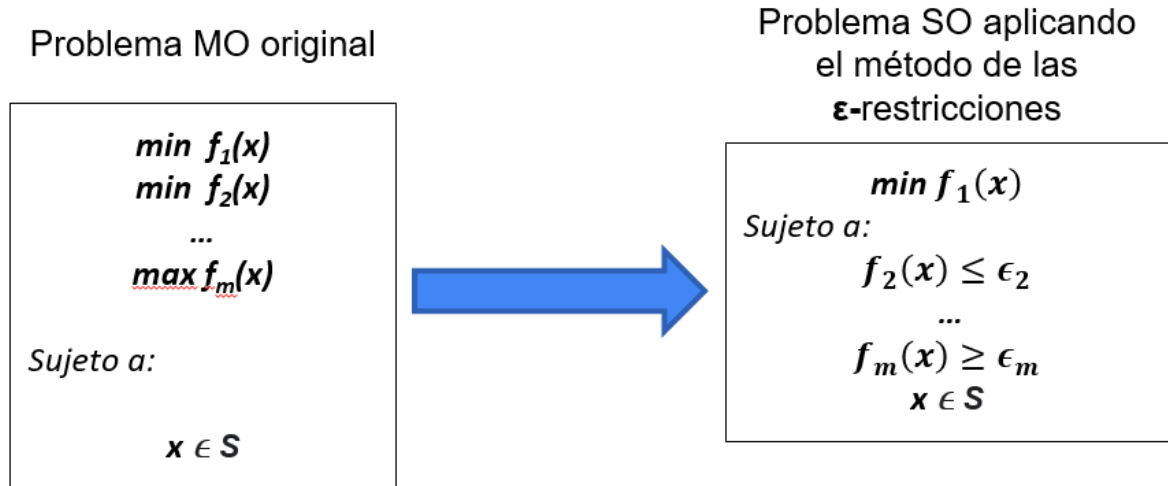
Problema MO original

min $f_1(x)$
min $f_2(x)$
...
max $f_m(x)$

Sujeto a:

$x \in S$

Problema SO aplicando el método de las ε-restricciones

min $f_1(x)$
Sujeto a:
$f_2(x) \leq \epsilon_2$
...
$f_m(x) \geq \epsilon_m$
$x \in S$